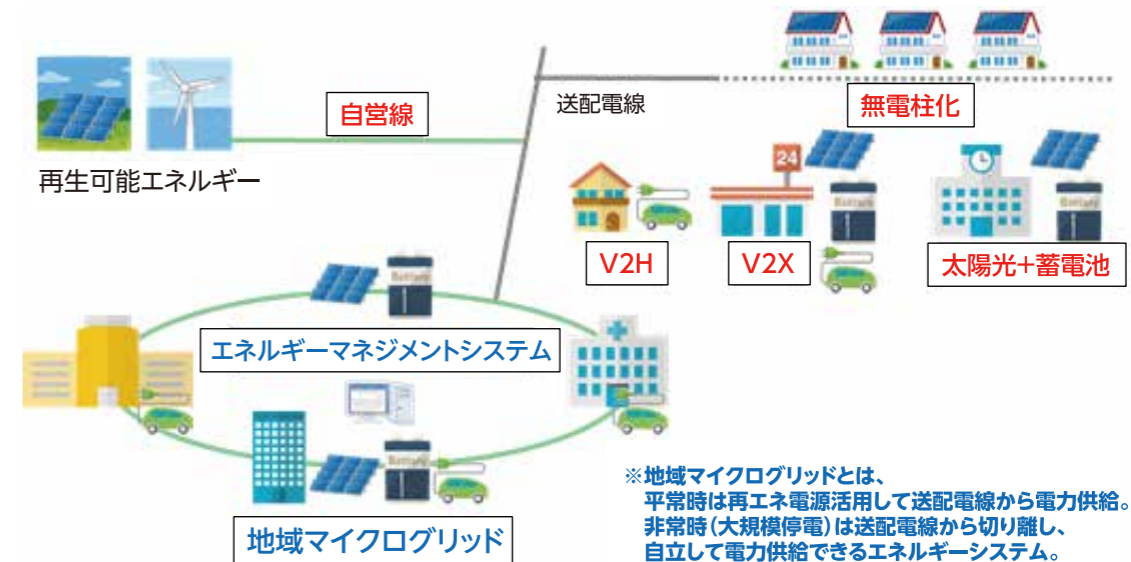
再生可能エネルギー

自営線

送配電線

無電柱化

24

V2H

V2X

太陽光+蓄電池

Battery

エネルギーマネジメントシステム

地域マイクログリッド

※地域マイクログリッドとは、
平常時は再エネ電源活用して送配電線から電力供給。
非常時(大規模停電)は送配電線から切り離し、
自立して電力供給できるエネルギーシステム。